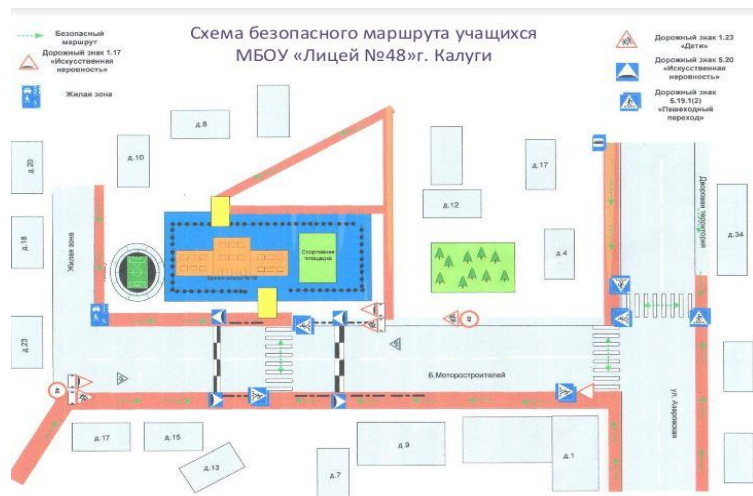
Схема безопасного маршрута учащихся
МБОУ «Лицей №48»г. Калуги

Безопасный маршрут
Дорожный знак 1.17 «Искусственная неровность»
Жилая зона

Дорожный знак 1.23 «Дети»
Дорожный знак 5.20 «Искусственная неровность»
Дорожный знак 5.19.1(2) «Пешеходный переход»

д.8
д.10
д.20
д.18
Жилая зона
д.23
д.17
д.12
д.4
д.34
Дворовая территория
Спортивная площадка
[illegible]
Б.Моторостроителей
ул. Azаровская
д.17
д.15
д.13
д.7
д.9
д.1